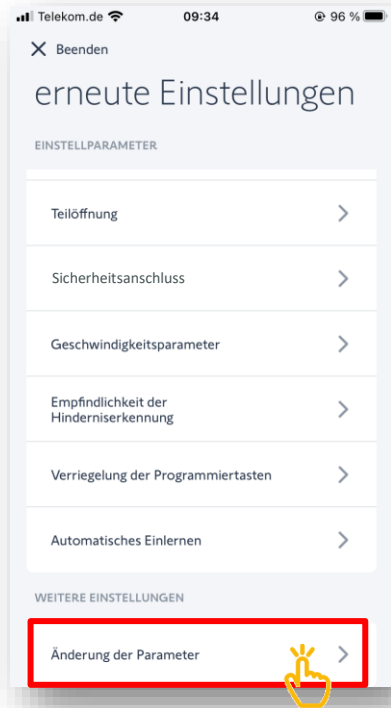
Telekom.de 09:34 96 %

Beenden

erneute Einstellungen

EINSTELLPARAMETER

Teilöffnung

Sicherheitsanschluss

Geschwindigkeitsparameter

Empfindlichkeit der Hinderniserkennung

Verriegelung der Programmiertasten

Automatisches Einlernen

WEITERE EINSTELLUNGEN

Änderung der Parameter